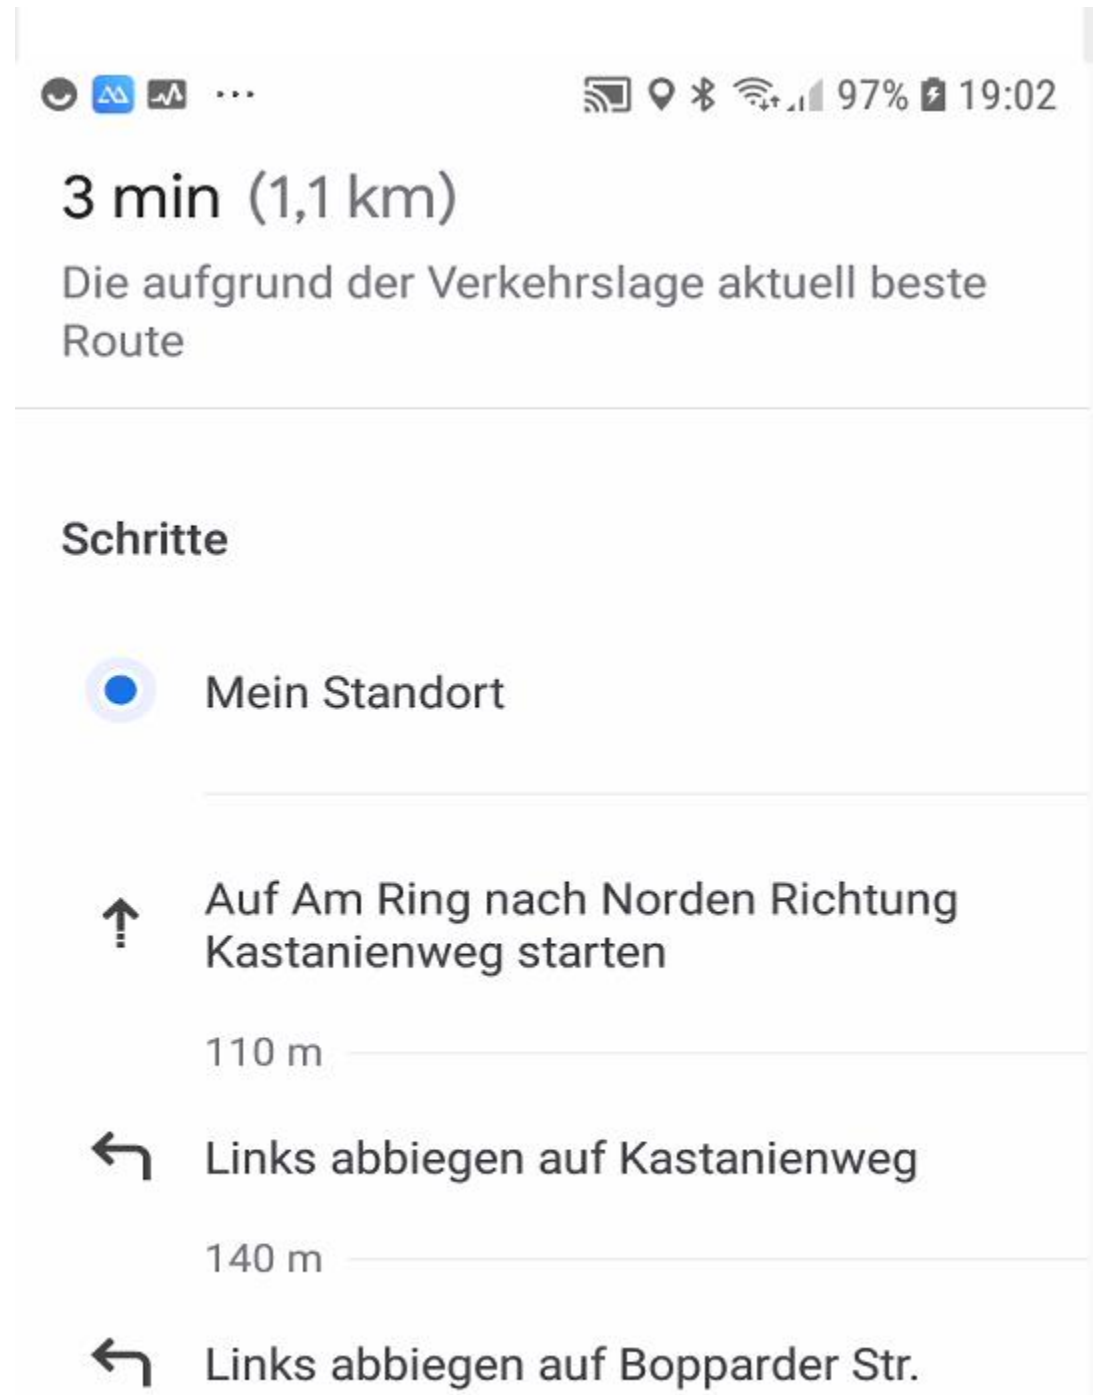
··· 97% 19:02

3 min (1,1 km)

Die aufgrund der Verkehrslage aktuell beste Route

Schritte

Mein Standort

Auf Am Ring nach Norden Richtung Kastanienweg starten

110 m

Links abbiegen auf Kastanienweg

140 m

Links abbiegen auf Bopparder Str.